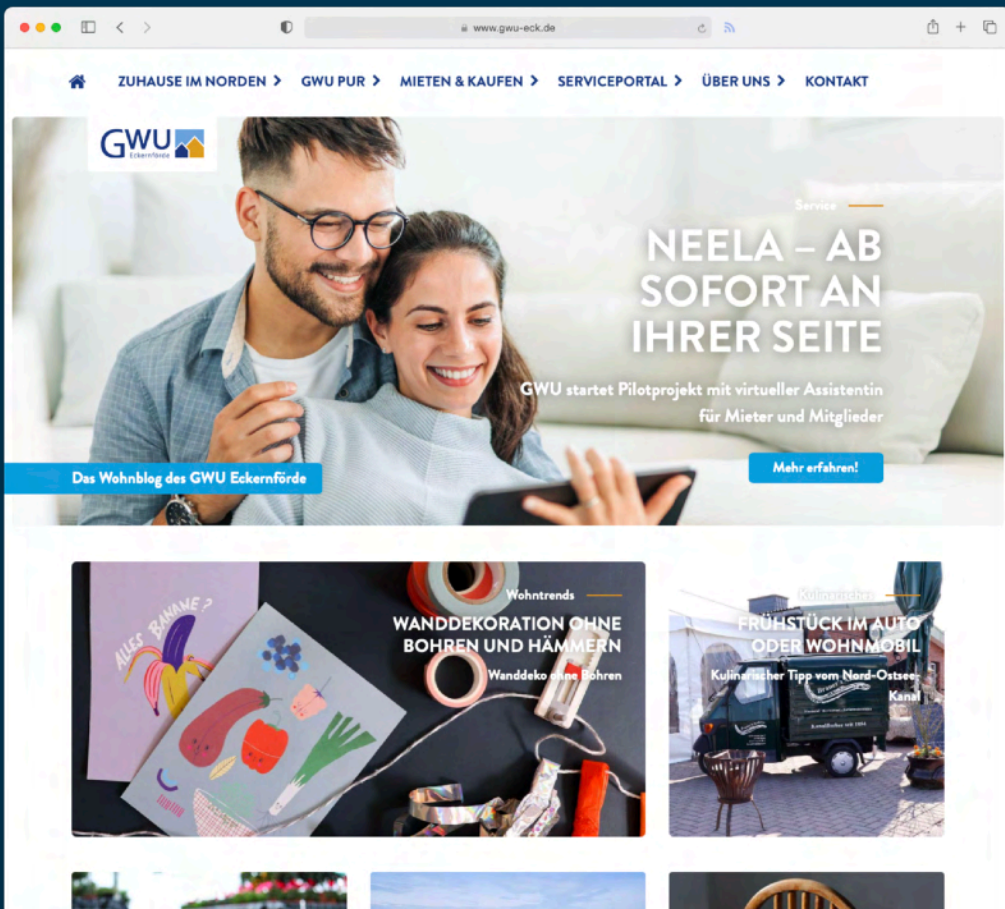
www.gwu-eck.de

ZUHAUSE IM NORDEN > GWU PUR > MIETEN & KAUFEN > SERVICEPORTAL > ÜBER UNS > KONTAKT

GWU Eckernförde

Service

NEELA – AB SOFORT AN IHRER SEITE

GWU startet Pilotprojekt mit virtueller Assistentin für Mieter und Mitglieder

Das Wohnblog des GWU Eckernförde

Mehr erfahren!

ALLES BANANE?

Wohntrends

WANDDEKORATION OHNE BOHREN UND HÄMMERN

Wanddeko ohne Bohren

Kulinarisches

FRÜHSTÜCK IM AUTO ODER WOHNMOBIL

Kulinarischer Tipp vom Nord-Ostsee-Kanal